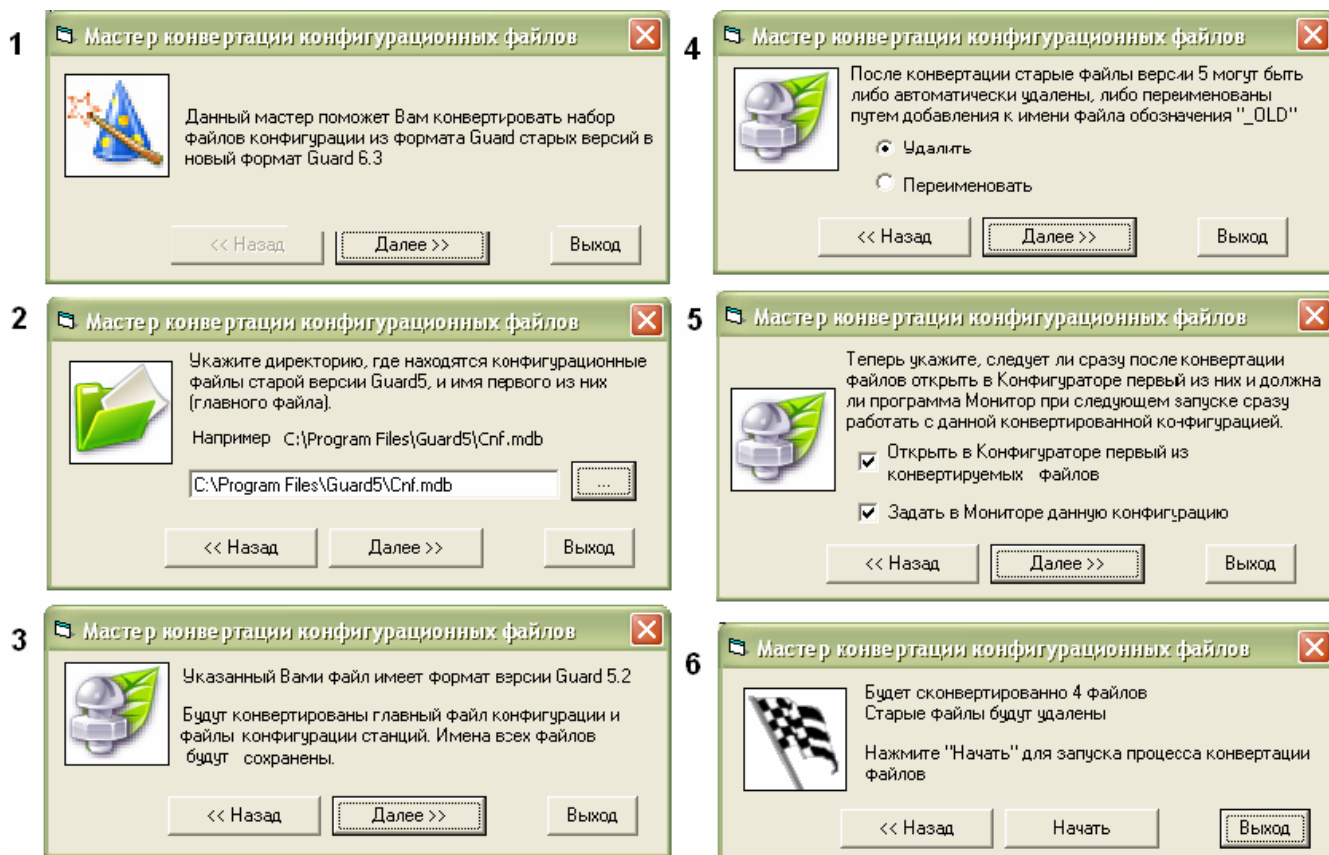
1

Мастер конвертации конфигурационных файлов

Данный мастер поможет Вам конвертировать набор файлов конфигурации из формата Guard старых версий в новый формат Guard 6.3

<< Назад | Далее >> | Выход

2

Мастер конвертации конфигурационных файлов

Укажите директорию, где находятся конфигурационные файлы старой версии Guard5, и имя первого из них (главного файла).

Например C:\Program Files\Guard5\Cnf.mdb

C:\Program Files\Guard5\Cnf.mdb

...

<< Назад | Далее >> | Выход

3

Мастер конвертации конфигурационных файлов

Указанный Вами файл имеет формат версии Guard 5.2

Будут конвертированы главный файл конфигурации и файлы конфигурации станций. Имена всех файлов будут сохранены.

<< Назад | Далее >> | Выход

4

Мастер конвертации конфигурационных файлов

После конвертации старые файлы версии 5 могут быть либо автоматически удалены, либо переименованы путем добавления к имени файла обозначения "_OLD"

Удалить

Переименовать

<< Назад | Далее >> | Выход

5

Мастер конвертации конфигурационных файлов

Теперь укажите, следует ли сразу после конвертации файлов открыть в Конфигураторе первый из них и должна ли программа Монитор при следующем запуске сразу работать с данной конвертированной конфигурацией.

Открыть в Конфигураторе первый из конвертируемых файлов

Задать в Мониторе данную конфигурацию

<< Назад | Далее >> | Выход

6

Мастер конвертации конфигурационных файлов

Будет сконвертированно 4 файлов
Старые файлы будут удалены

Нажмите "Начать" для запуска процесса конвертации файлов

<< Назад | Начать | Выход